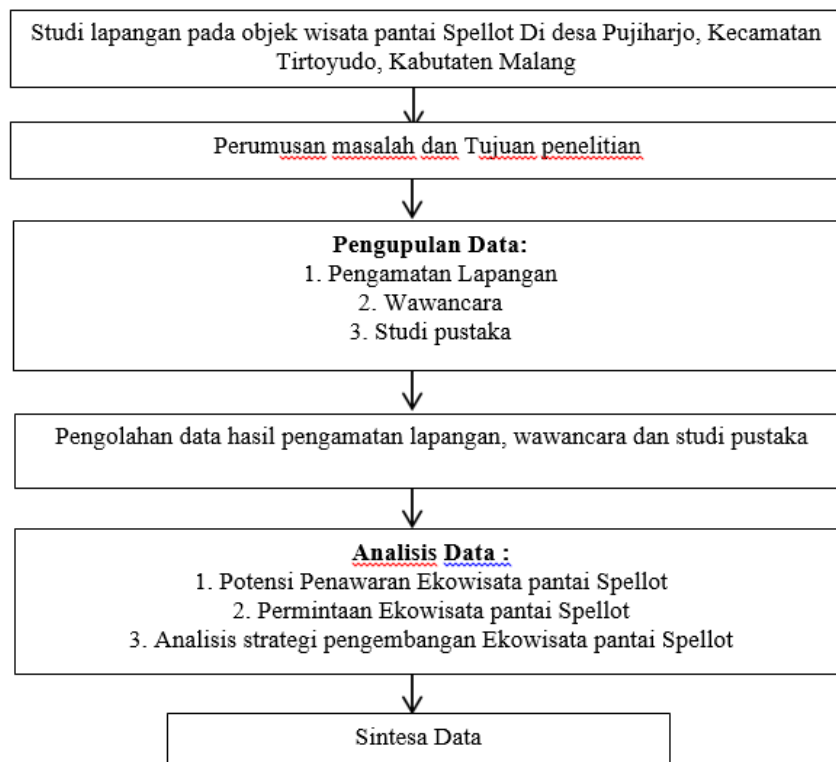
Studi lapangan pada objek wisata pantai Spellot Di desa Pujiharjo, Kecamatan Tirtoyudo, Kabutaten Malang

Perumusan masalah dan Tujuan penelitian

**Pengupulan Data:**
1. Pengamatan Lapangan
2. Wawancara
3. Studi pustaka

Pengolahan data hasil pengamatan lapangan, wawancara dan studi pustaka

**Analisis Data :**
1. Potensi Penawaran Ekowisata pantai Spellot
2. Permintaan Ekowisata pantai Spellot
3. Analisis strategi pengembangan Ekowisata pantai Spellot

Sintesa Data